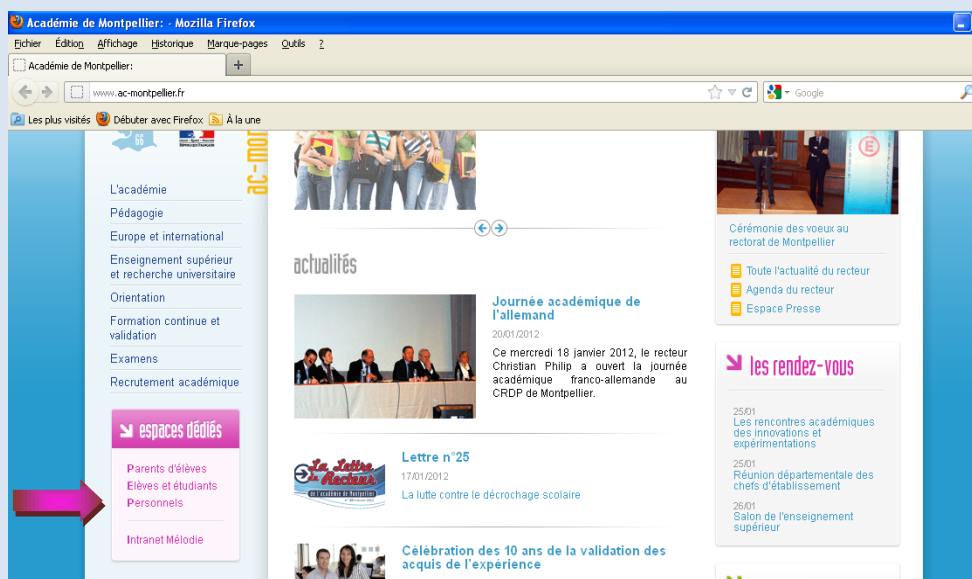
Académie de Montpellier: - Mozilla Firefox

Fichier Édition Affichage Historique Marque-pages Outils ?

Académie de Montpellier: +

www.ac-montpellier.fr

Google

Les plus visités Débuter avec Firefox À la une

ac-mon

L'académie
Pédagogie
Europe et international
Enseignement supérieur et recherche universitaire
Orientation
Formation continue et validation
Examens
Recrutement académique

espaces dédiés

Parents d'élèves
Elèves et étudiants
Personnels

Intranet Mélodie

actualités

Journée académique de l'allemand
20/01/2012
Ce mercredi 18 janvier 2012, le recteur Christian Philip a ouvert la journée académique franco-allemande au CRDP de Montpellier.

La Lettre du Recteur
de l'académie de Montpellier

Lettre n°25
17/01/2012
La lutte contre le décrochage scolaire

Célébration des 10 ans de la validation des acquis de l'expérience

Cérémonie des voeux au rectorat de Montpellier

Toute l'actualité du recteur
Agenda du recteur
Espace Presse

les rendez-vous

25/01
Les rencontres académiques des innovations et expérimentations

25/01
Réunion départementale des chefs d'établissement

26/01
Salon de l'enseignement supérieur